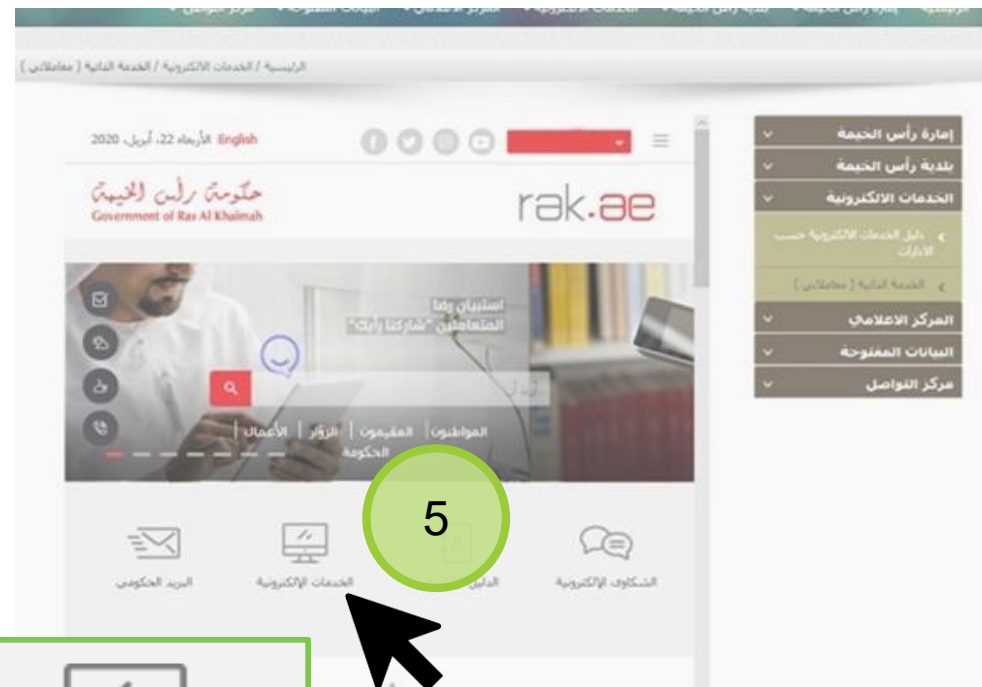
الرئيسية / الخدمات الالكترونية / الخدمة الذاتية ( معاملاتي )

English الأربعاء 22، أبريل، 2020

حكومة رأس الخيمة
Government of Ras Al Khaimah

rak.ae

استبيان رضا المتعاملين "شاركنا رأيك"

المواطنون | المقيمون | الزوار | الأعمال | الحكومة

5

الشكاوى الإلكترونية
الدليل
الخدمات الإلكترونية
البريد الحكومي

إمارة رأس الخيمة
بلدية رأس الخيمة
الخدمات الالكترونية
دليل الخدمات الالكترونية حسب الادارات
الخدمة الذاتية ( معاملاتي )
المركز الاعلامي
البيانات المفتوحة
مركز التواصل